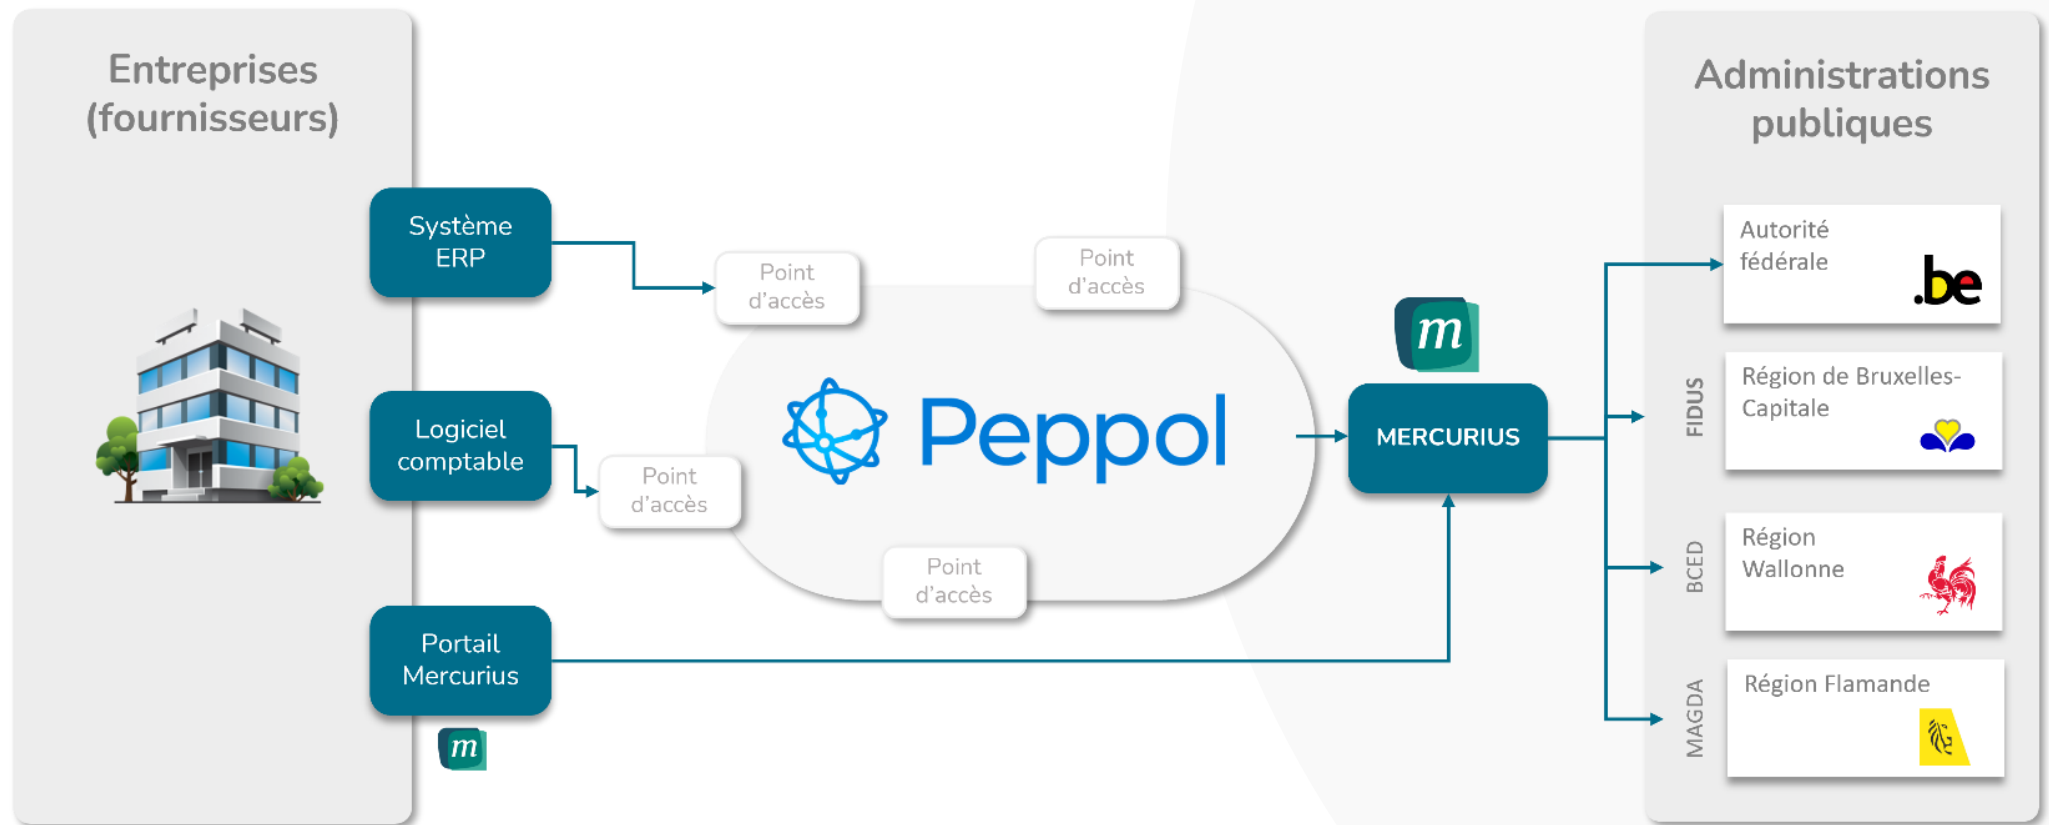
Entreprises (fournisseurs)

Système ERP

Logiciel comptable

Portail Mercurius

m

Point d'accès

Point d'accès

Point d'accès

Point d'accès

Peppol

m

MERCURIUS

Administrations publiques

Autorité fédérale

.be

FIDUS

Région de Bruxelles-Capitale

BCED

Région Wallonne

MAGDA

Région Flamande